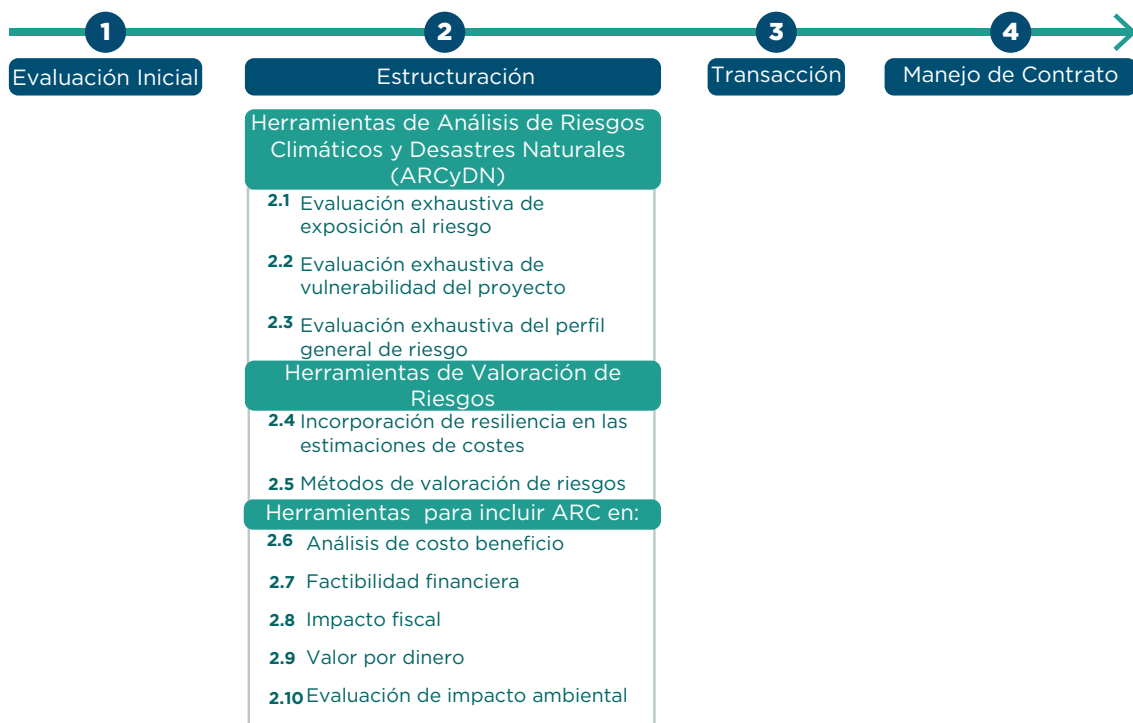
1

Evaluación Inicial

2

Estructuración

3

Transacción

4

Manejo de Contrato

Herramientas de Análisis de Riesgos Climáticos y Desastres Naturales (ARCyDN)

2.1 Evaluación exhaustiva de exposición al riesgo

2.2 Evaluación exhaustiva de vulnerabilidad del proyecto

2.3 Evaluación exhaustiva del perfil general de riesgo

Herramientas de Valoración de Riesgos

2.4 Incorporación de resiliencia en las estimaciones de costes

2.5 Métodos de valoración de riesgos

Herramientas para incluir ARC en:

2.6 Análisis de costo beneficio

2.7 Factibilidad financiera

2.8 Impacto fiscal

2.9 Valor por dinero

2.10 Evaluación de impacto ambiental